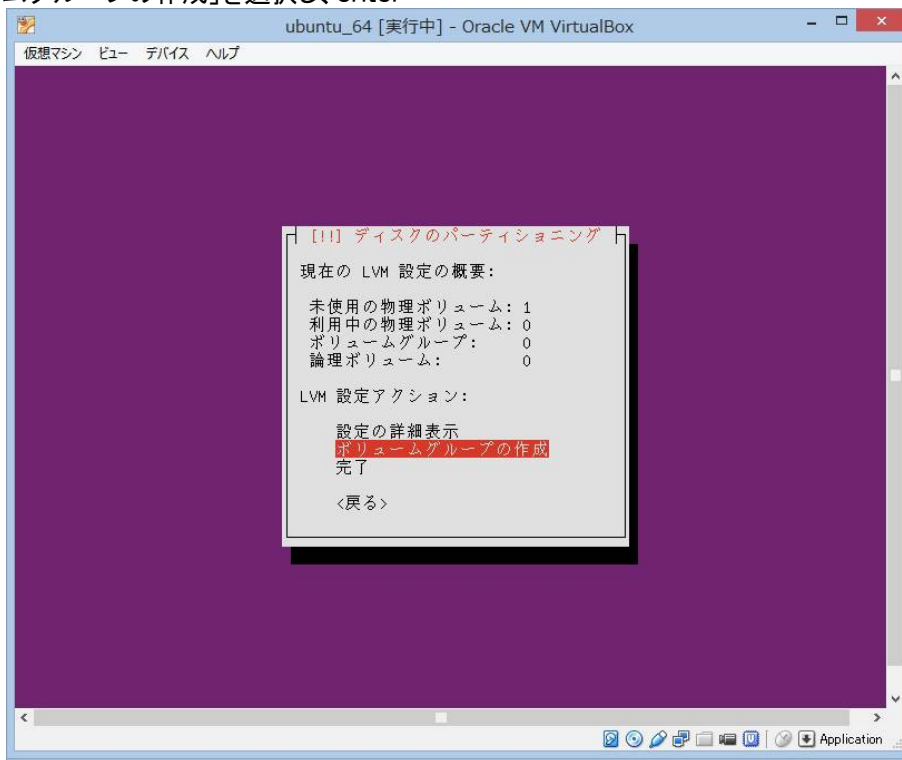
ubuntu_64 [実行中] - Oracle VM VirtualBox

仮想マシン ビュー デバイス ヘルプ

[!!] ディスクのパーティショニング

現在の LVM 設定の概要:

未使用の物理ボリューム: 1
利用中の物理ボリューム: 0
ボリュームグループ: 0
論理ボリューム: 0

LVM 設定アクション:

設定の詳細表示
ボリュームグループの作成
完了

<戻る>

Application